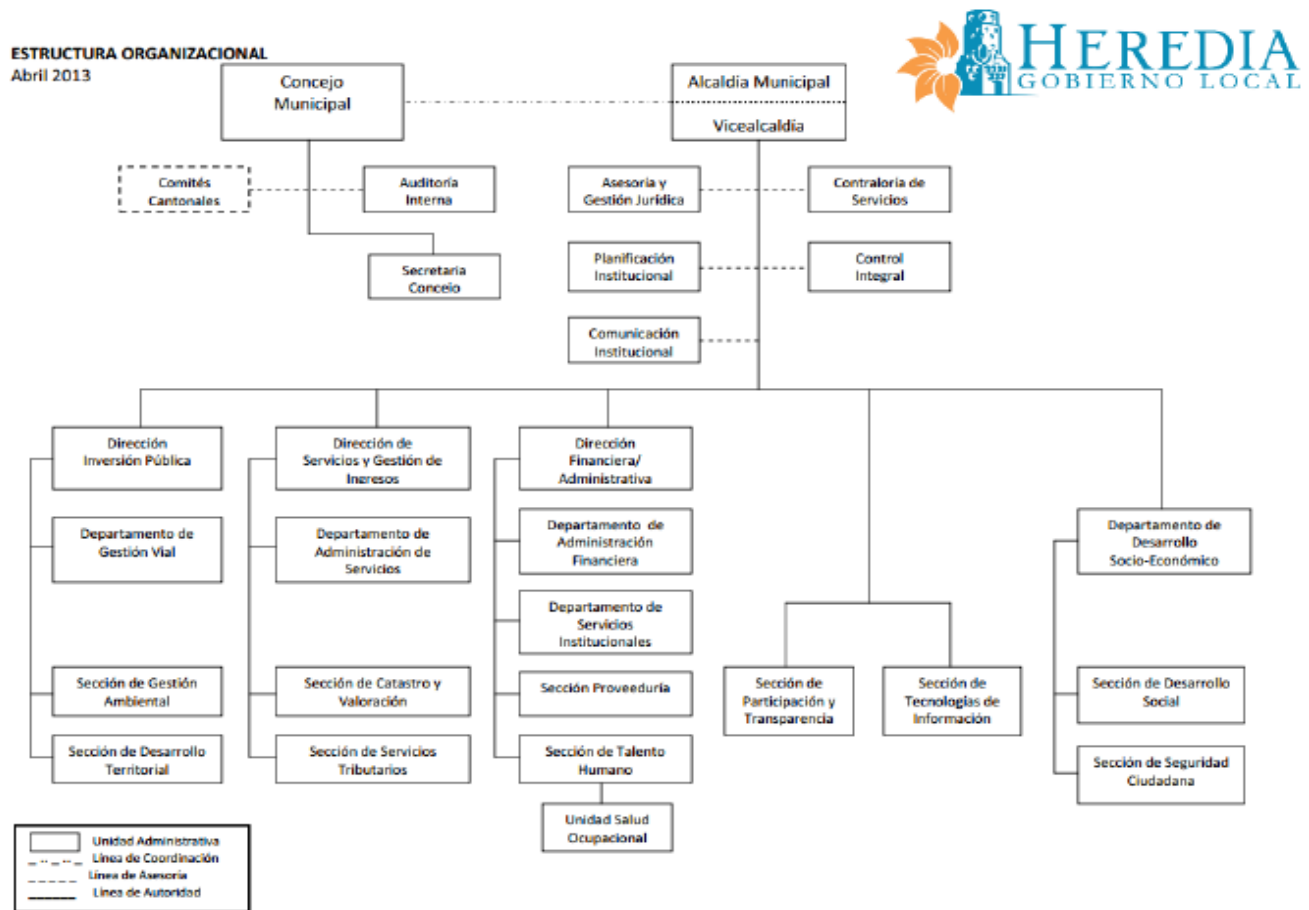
ESTRUCTURA ORGANIZACIONAL
Abril 2013

HEREDIA
GOBIERNO LOCAL

Concejo Municipal

Alcaldía Municipal

Vicealcaldía

Comités Cantonales

Auditoría Interna

Secretaria Concejo

Asesoría y Gestión Jurídica

Contraloría de Servicios

Planificación Institucional

Control Integral

Comunicación Institucional

Dirección Inversión Pública

Departamento de Gestión Vial

Sección de Gestión Ambiental

Sección de Desarrollo Territorial

Dirección de Servicios y Gestión de Ingresos

Departamento de Administración de Servicios

Sección de Catastro y Valoración

Sección de Servicios Tributarios

Dirección Financiera/ Administrativa

Departamento de Administración Financiera

Departamento de Servicios Institucionales

Sección Proveeduría

Sección de Talento Humano

Unidad Salud Ocupacional

Sección de Participación y Transparencia

Sección de Tecnologías de Información

Departamento de Desarrollo Socio-Económico

Sección de Desarrollo Social

Sección de Seguridad Ciudadana

Unidad Administrativa
Línea de Coordinación
Línea de Asesoría
Línea de Autoridad